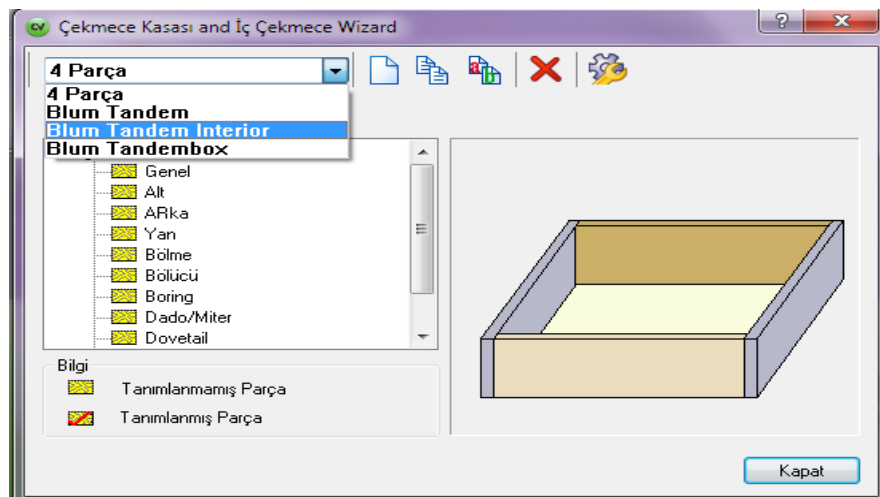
Çekmece Kasası and İç Çekmece Wizard

4 Parça

4 Parça
Blum Tandem
Blum Tandem Interior
Blum Tandembox

Genel
Alt
ARka
Yan
Bölme
Bölücü
Boring
Dado/Miter
Dovetail

Bilgi
Tanımlanmamış Parça
Tanımlanmış Parça

Kapat